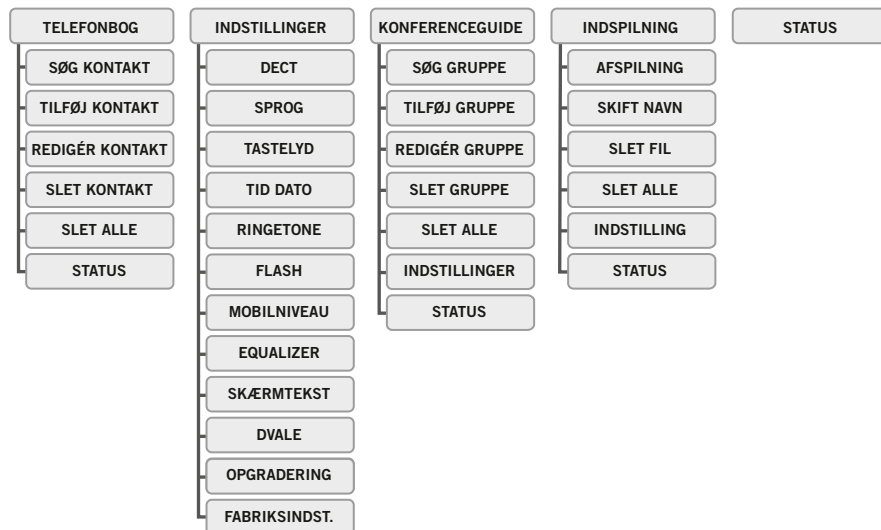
TELEFONBOG
SØG KONTAKT
TILFØJ KONTAKT
REDIGÉR KONTAKT
SLET KONTAKT
SLET ALLE
STATUS

INDSTILLINGER
DECT
SPROG
TASTELYD
TID DATO
RINGETONE
FLASH
MOBILNIVEAU
EQUALIZER
SKÆRMTEKST
DVALE
OPGRADERING
FABRIKSINDST.

KONFERENCEGUIDE
SØG GRUPPE
TILFØJ GRUPPE
REDIGÉR GRUPPE
SLET GRUPPE
SLET ALLE
INDSTILLINGER
STATUS

INDSPILNING
AFSPILNING
SKIFT NAVN
SLET FIL
SLET ALLE
INDSTILLING
STATUS

STATUS